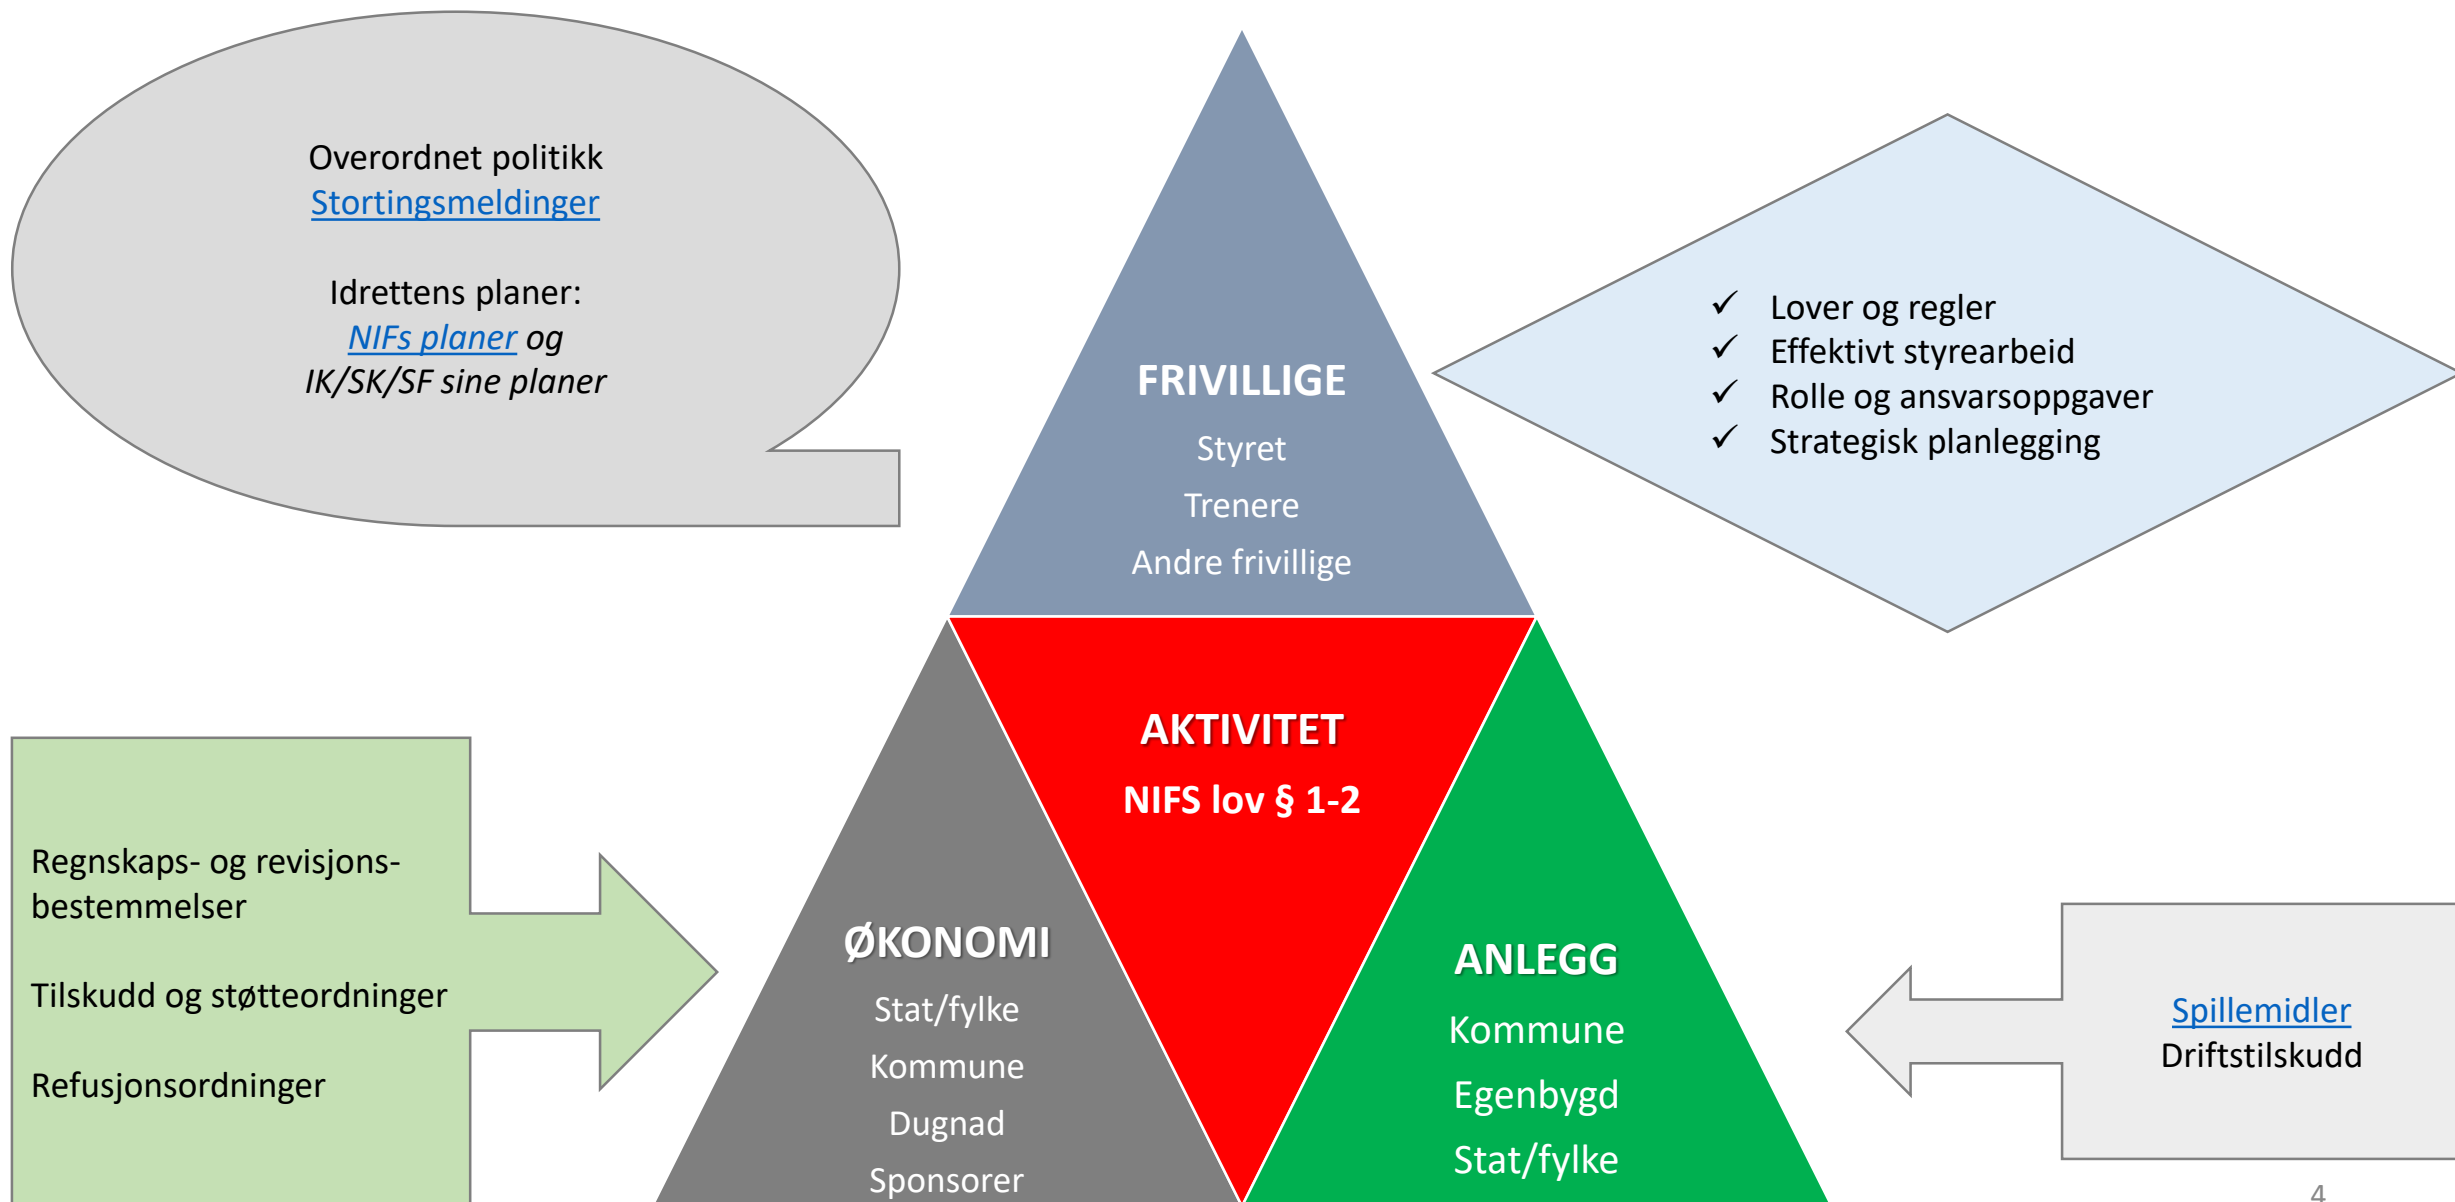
Overordnet politikk
Stortingsmeldinger

Idrettens planer:
*NIFs planer og*
*IK/SK/SF sine planer*

FRIVILLIGE
Styret
Trenere
Andre frivillige

✓ Lover og regler
✓ Effektivt styrearbeid
✓ Rolle og ansvarsoppgaver
✓ Strategisk planlegging

AKTIVITET
NIFS lov § 1-2

Regnskaps- og revisjonsbestemmelser

Tilskudd og støtteordninger

Refusjonsordninger

ØKONOMI
Stat/fylke
Kommune
Dugnad
Sponsorer

ANLEGG
Kommune
Egenbygd
Stat/fylke

Spillemidler
Driftstilskudd

4